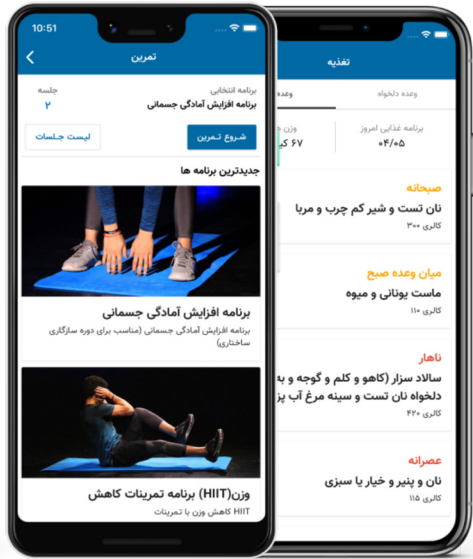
10:51

تمرین

برنامه انتخابی
برنامه افزایش آمادگی جسمانی

جلسه
۲

شروع تمرین

لیست جلسات

جدیدترین برنامه ها

برنامه افزایش آمادگی جسمانی
برنامه افزایش آمادگی جسمانی (مناسب برای دوره سازگاری ساختاری)

برنامه تمرینات کاهش وزن(HIIT)
HIIT کاهش وزن با تمرینات

تغذیه

وعده دلخواه
وعده

برنامه غذایی امروز
۰۴/۰۵

وزن
۶۷ کی

صبحانه
نان تست و شیر کم چرب و مربا
کالری ۳۰۰

میان وعده صبح
ماست یونانی و میوه
کالری ۱۱۰

ناهار
سالاد سزار (کاهو و کلم و گوجه و به
دلخواه نان تست و سینه مرغ آب پز
کالری ۴۲۰

عصرانه
نان و پنیر و خیار یا سبزی
کالری ۱۱۵